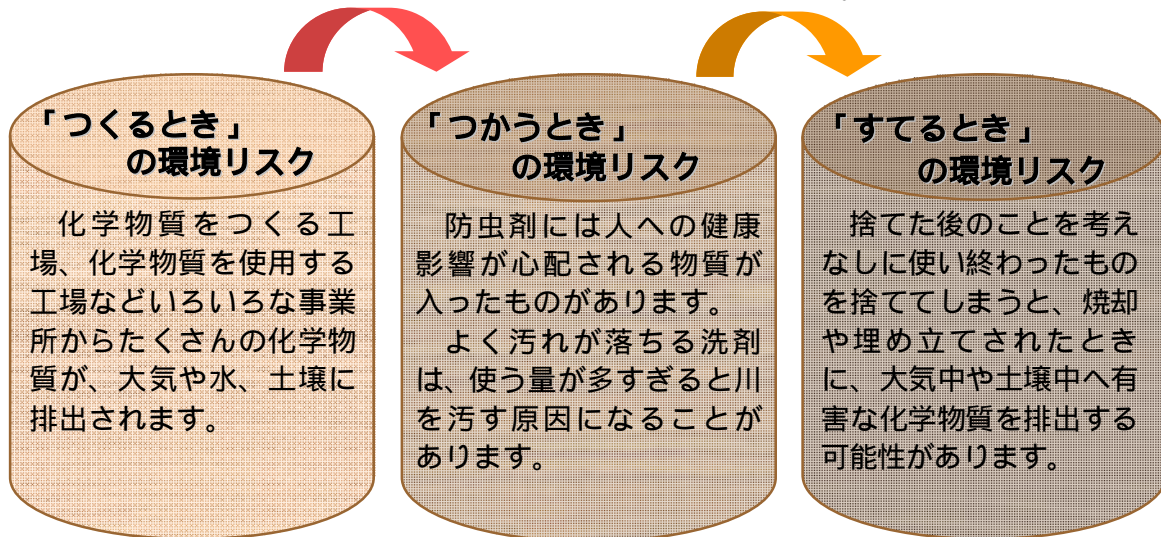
「つくるとき」の環境リスク

化学物質をつくる工場、化学物質を使用する工場などいろいろな事業所からたくさんの化学物質が、大気や水、土壌に排出されます。

「つかうとき」の環境リスク

防虫剤には人への健康影響が心配される物質が入ったものがあります。

よく汚れが落ちる洗剤は、使う量が多すぎると川を汚す原因になることがあります。

「すてるとき」の環境リスク

捨てた後のことを考えなしに使い終わったものを捨ててしまうと、焼却や埋め立てされたときに、大気中や土壌中へ有害な化学物質を排出する可能性があります。